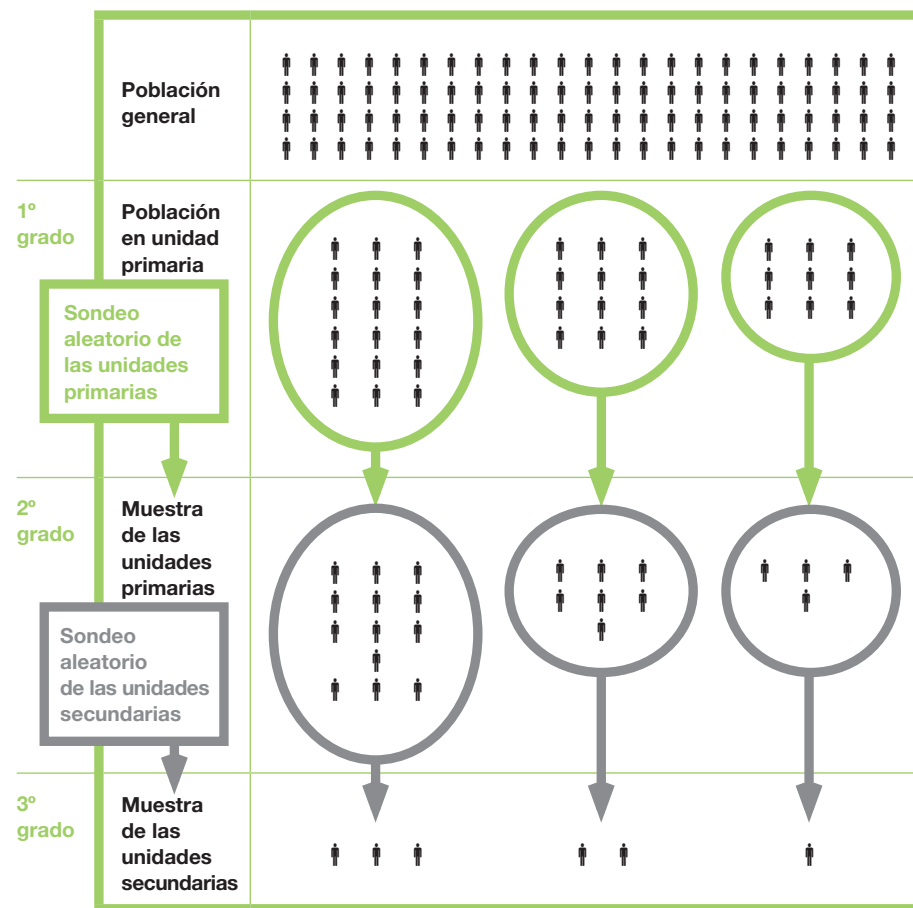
Población general

1º grado

Población en unidad primaria

Sondeo aleatorio de las unidades primarias

2º grado

Muestra de las unidades primarias

Sondeo aleatorio de las unidades secundarias

3º grado

Muestra de las unidades secundarias